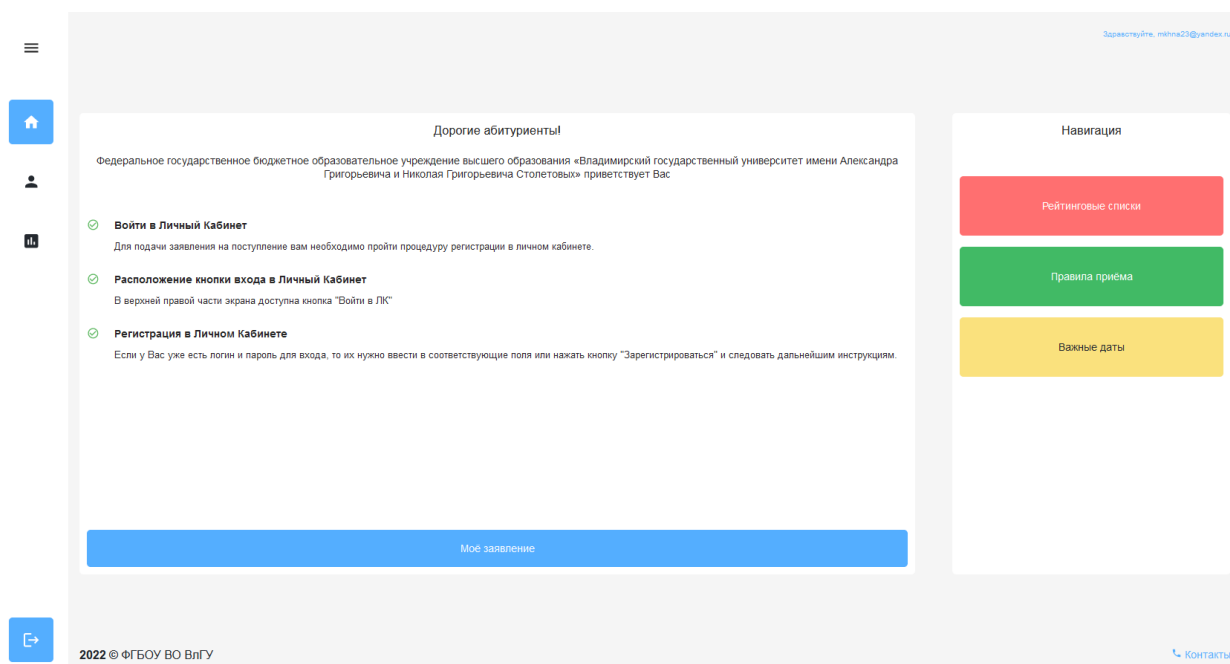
Здравствуйте, mkhna23@yandex.ru

Дорогие абитуриенты!

Федеральное государственное бюджетное образовательное учреждение высшего образования «Владимирский государственный университет имени Александра Григорьевича и Николая Григорьевича Столетовых» приветствует Вас

Войти в Личный Кабинет

Для подачи заявления на поступление вам необходимо пройти процедуру регистрации в личном кабинете.

Расположение кнопки входа в Личный Кабинет

В верхней правой части экрана доступна кнопка "Войти в ЛК"

Регистрация в Личном Кабинете

Если у Вас уже есть логин и пароль для входа, то их нужно ввести в соответствующие поля или нажать кнопку "Зарегистрироваться" и следовать дальнейшим инструкциям.

Моё заявление

Навигация

Рейтинговые списки

Правила приёма

Важные даты

2022 © ФГБОУ ВО ВлГУ

Контакты